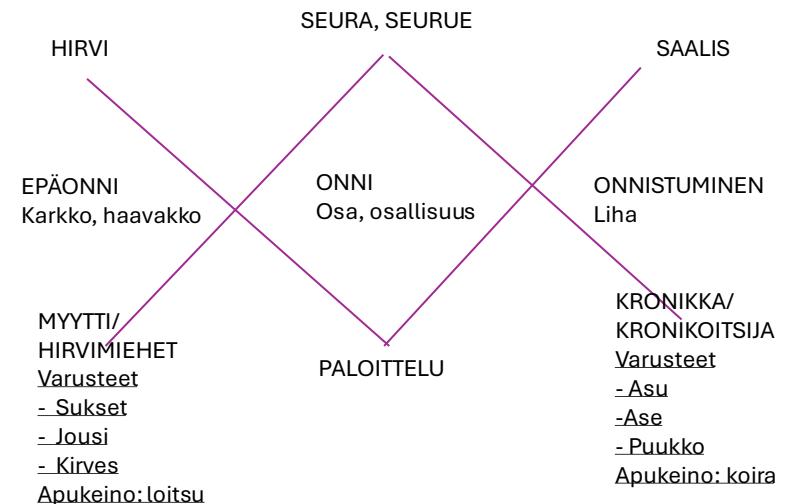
SEURA, SEURUE

HIRVI

SAALIS

EPÄONNI
Karkko, haavakko

ONNI
Osa, osallisuus

ONNISTUMINEN
Liha

MYYTTI/
HIRVIMIEHET
Varusteet
- Sukset
- Jousi
- Kirves
Apukeino: loitsu

PALOITTELU

KRONIKKA/
KRONIKOITSIJA
Varusteet
- Asu
-Ase
- Puukko
Apukeino: koira